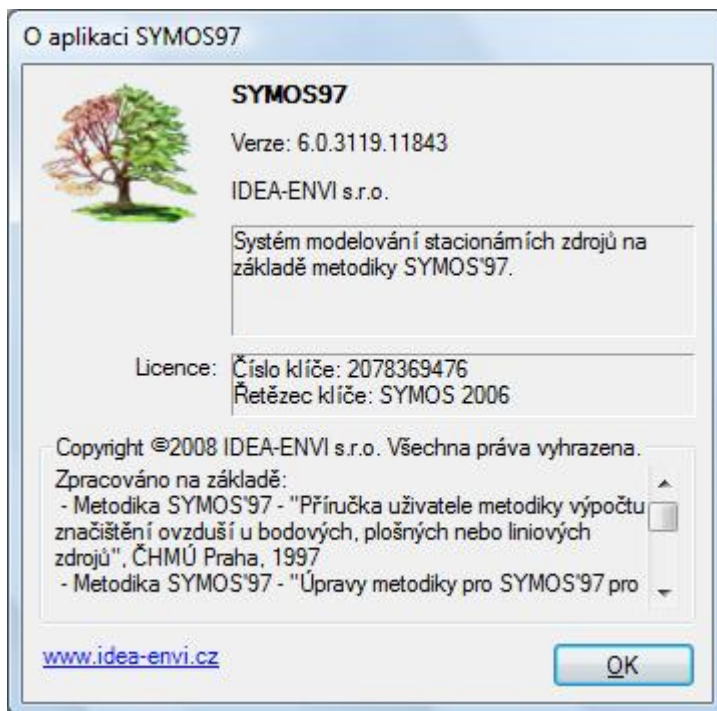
O aplikaci SYMOS97

SYMOS97

Verze: 6.0.3119.11843

IDEA-ENVI s.r.o.

Systém modelování stacionárních zdrojů na základě metodiky SYMOS'97.

Licence: Číslo klíče: 2078369476
Řetězec klíče: SYMOS 2006

Copyright ©2008 IDEA-ENVI s.r.o. Všechna práva vyhrazena.

Zpracováno na základě:
- Metodika SYMOS'97 - "Příručka uživatele metodiky výpočtu značištění ovzduší u bodových, plošných nebo liniových zdrojů", ČHMÚ Praha, 1997
- Metodika SYMOS'97 - "Úpravy metodiky pro SYMOS'97 pro

www.idea-envi.cz

OK